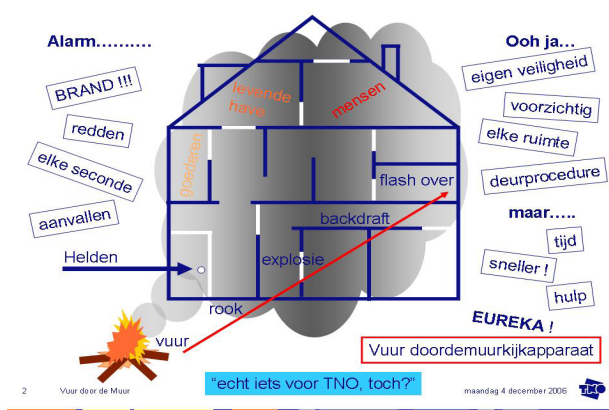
Alarm……….

BRAND !!!

redden

elke seconde

aanvallen

Helden

levende have

mensen

goederen

flash over

backdraft

explosie

rook

vuur

Ooh ja…

eigen veiligheid

voorzichtig

elke ruimte

deurprocedure

maar…..

tijd

sneller !

hulp

EUREKA !

Vuur doordemuurkijkapparaat

2 Vuur door de Muur

"echt iets voor TNO, toch?"

maandag 4 december 2006

TNO